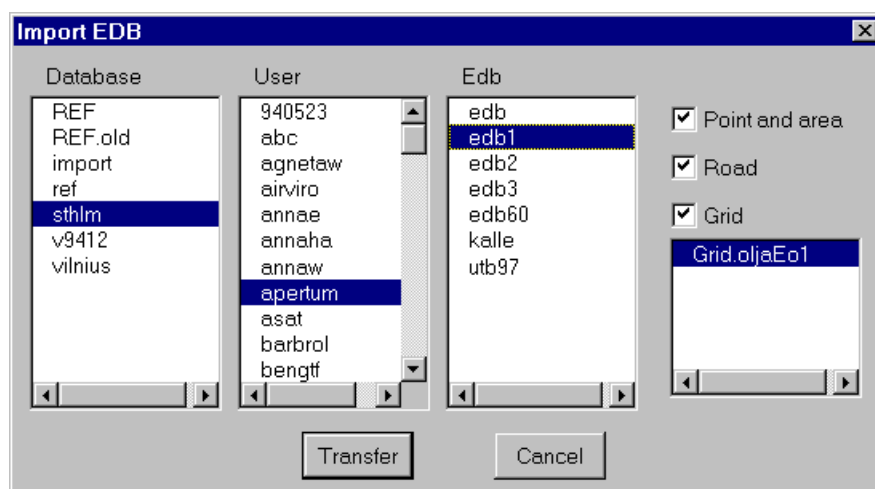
Import EDB

Database
REF
REF.old
import
ref
sthlm
v9412
vilnius

User
940523
abc
agnetaw
airviro
annae
annaha
annaw
apertum
asat
barbrol
bengtf

Edb
edb
edb1
edb2
edb3
edb60
kalle
utb97

Point and area
Road
Grid
Grid.oljaEo1

Transfer
Cancel